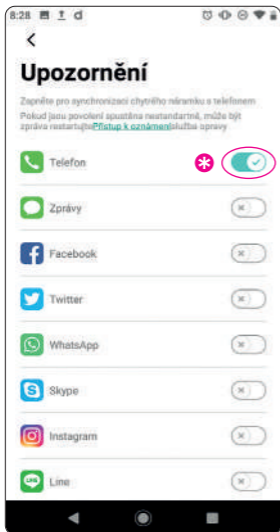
8:28

<

Upozornění

Zapněte pro synchronizaci chytrého náramku s telefonem

Pokud jsou povolení spuštěna nestandartně, může být zpráva restartujte Přístup k oznámení služba zprávy

Telefon

Zprávy

Facebook

Twitter

WhatsApp

Skype

Instagram

Line